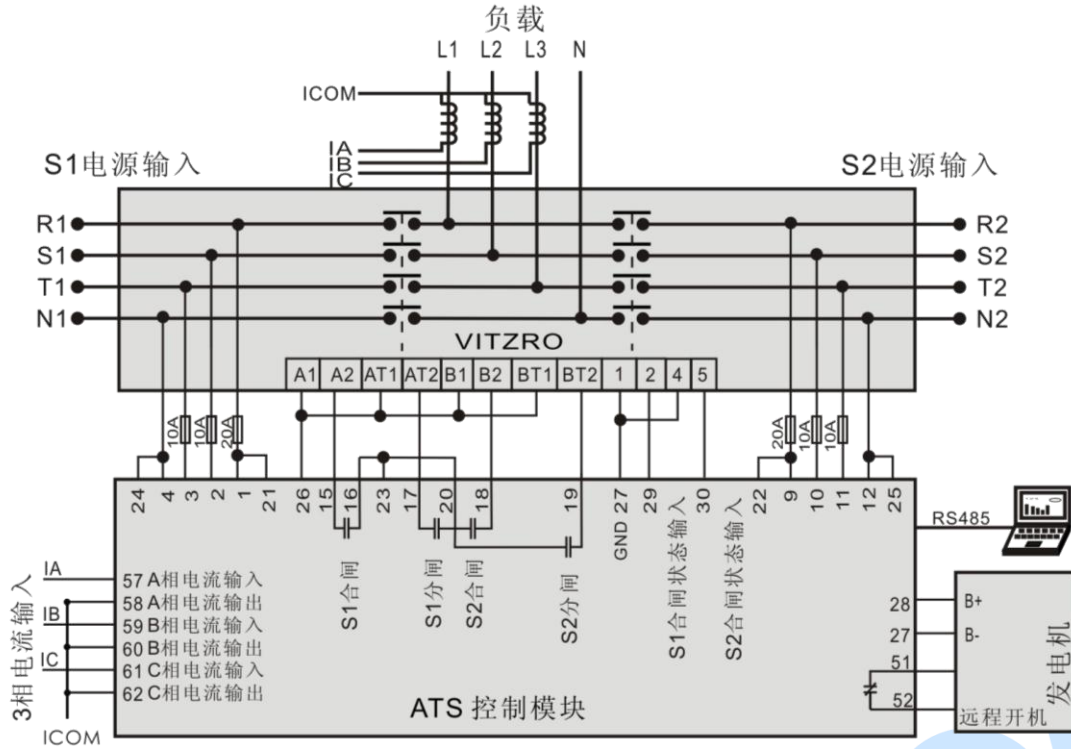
负载

L1 L2 L3 N

ICOM

IA
IB
IC

S1电源输入

S2电源输入

R1
S1
T1
N1

R2
S2
T2
N2

VITZRO

| A1 | A2 | AT1 | AT2 | B1 | B2 | BT1 | BT2 | 1 | 2 | 4 | 5 |
|---|---|---|---|---|---|---|---|---|---|---|---|

10A 10A 20A

20A 10A 10A

24 4 3 2 1 21 26 15 16 23 17 20 18 19 GND 27 29 30 22 9 10 11 12 25

S1合闸
S1分闸
S2合闸
S2分闸
S1合闸状态输入
S2合闸状态输入

RS485

3相电流输入

IA
IB
IC
ICOM

57 A相电流输入
58 A相电流输出
59 B相电流输入
60 B相电流输出
61 C相电流输入
62 C相电流输出

ATS 控制模块

28 B+
27 B-
51
52

远程开机

发电机